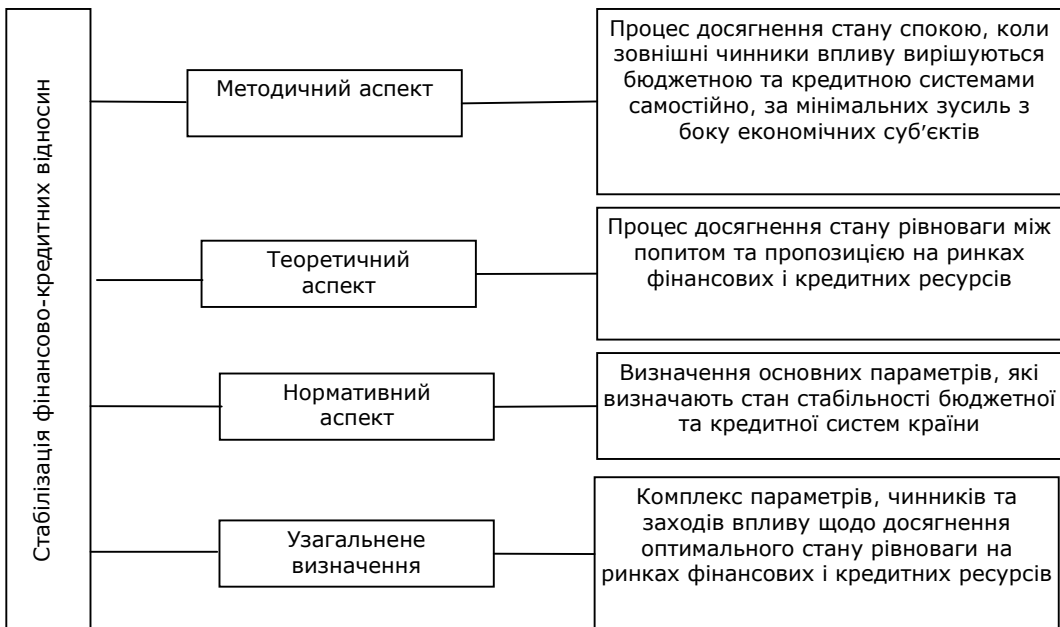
Стабілізація фінансово-кредитних відносин

Методичний аспект

Процес досягнення стану спокою, коли зовнішні чинники впливу вирішуються бюджетною та кредитною системами самостійно, за мінімальних зусиль з боку економічних суб'єктів

Теоретичний аспект

Процес досягнення стану рівноваги між попитом та пропозицією на ринках фінансових і кредитних ресурсів

Нормативний аспект

Визначення основних параметрів, які визначають стан стабільності бюджетної та кредитної систем країни

Узагальнене визначення

Комплекс параметрів, чинників та заходів впливу щодо досягнення оптимального стану рівноваги на ринках фінансових і кредитних ресурсів